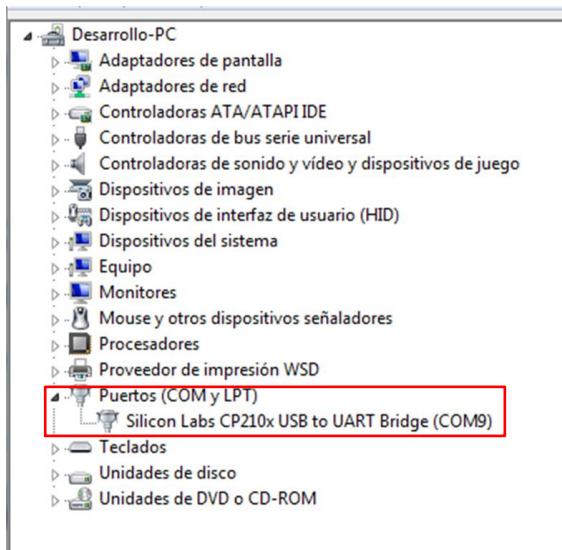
Desarrollo-PC
Adaptadores de pantalla
Adaptadores de red
Controladoras ATA/ATAPI IDE
Controladoras de bus serie universal
Controladoras de sonido y vídeo y dispositivos de juego
Dispositivos de imagen
Dispositivos de interfaz de usuario (HID)
Dispositivos del sistema
Equipo
Monitores
Mouse y otros dispositivos señaladores
Procesadores
Proveedor de impresión WSD
Puertos (COM y LPT)
Silicon Labs CP210x USB to UART Bridge (COM9)
Teclados
Unidades de disco
Unidades de DVD o CD-ROM